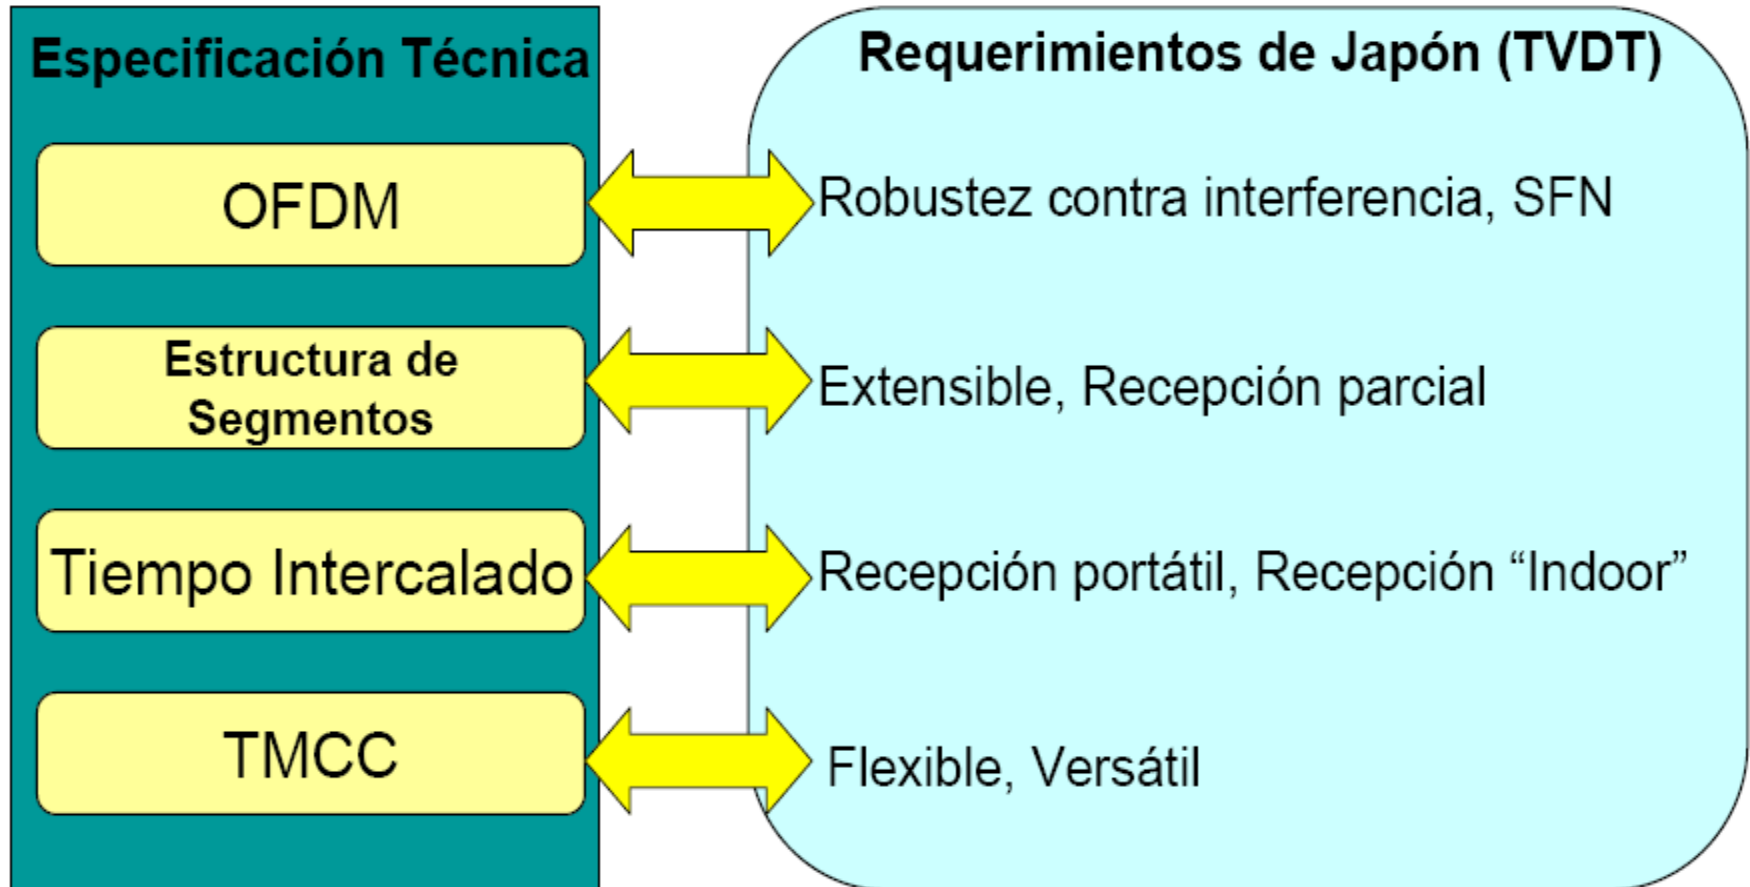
Especificación Técnica

OFDM

Estructura de Segmentos

Tiempo Intercalado

TMCC

Requerimientos de Japón (TVDT)

Robustez contra interferencia, SFN

Extensible, Recepción parcial

Recepción portátil, Recepción “Indoor”

Flexible, Versátil